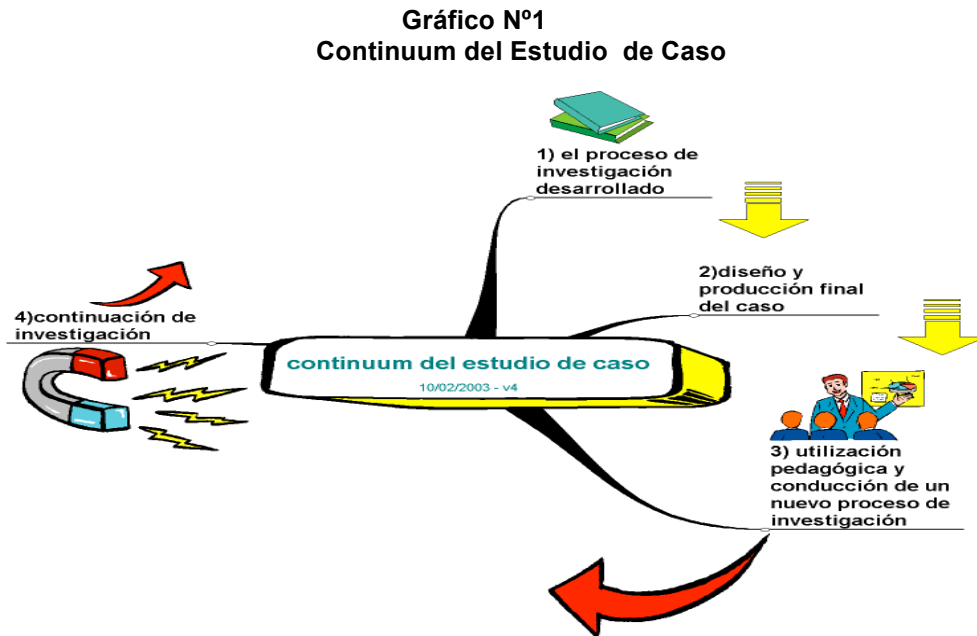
Gráfico Nº1
Continuum del Estudio de Caso

1) el proceso de investigación desarrollado

2)diseño y producción final del caso

4)continuación de investigación

continuum del estudio de caso
10/02/2003 - v4

3) utilización pedagógica y conducción de un nuevo proceso de investigación